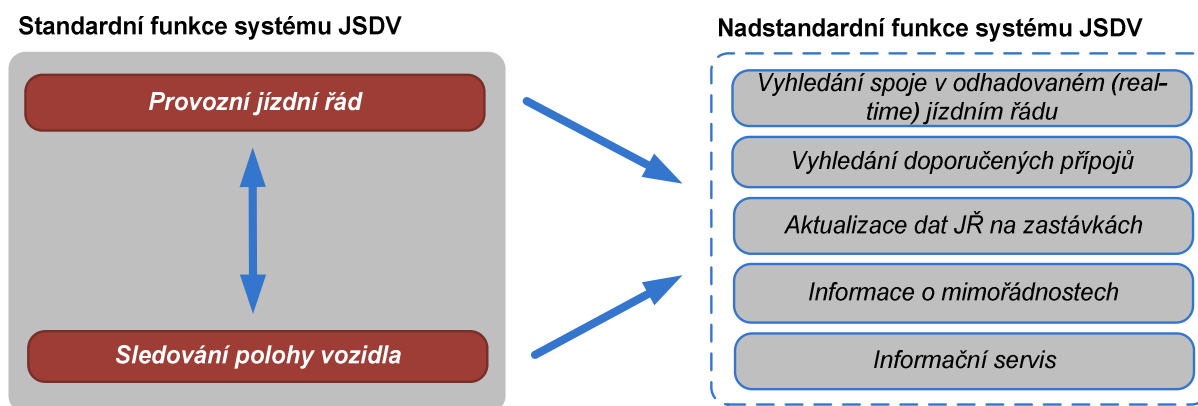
Standardní funkce systému JSDV

Provozní jízdní řád

Sledování polohy vozidla

Nadstandardní funkce systému JSDV

Vyhledání spoje v odhadovaném (real-time) jízdním řádu

Vyhledání doporučených přípojů

Aktualizace dat JŘ na zastávkách

Informace o mimořádnostech

Informační servis